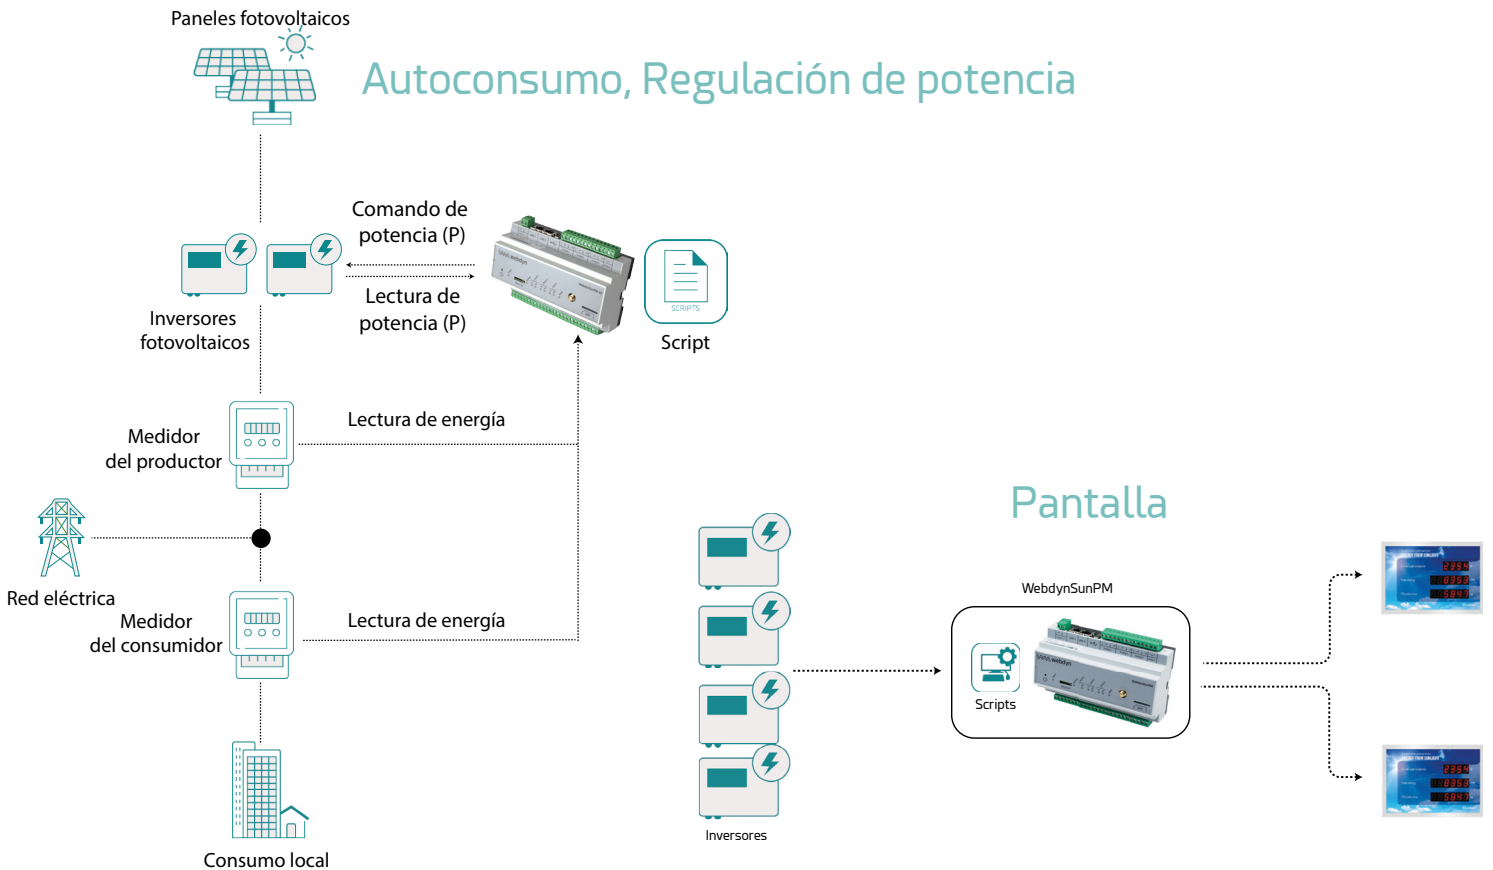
Paneles fotovoltaicos

Autoconsumo, Regulación de potencia

Comando de potencia (P)

Lectura de potencia (P)

Inversores fotovoltaicos

SCRIPTS

Script

Medidor del productor

Lectura de energía

Red eléctrica

Medidor del consumidor

Lectura de energía

Consumo local

Pantalla

WebdynSunPM

Scripts

Inversores